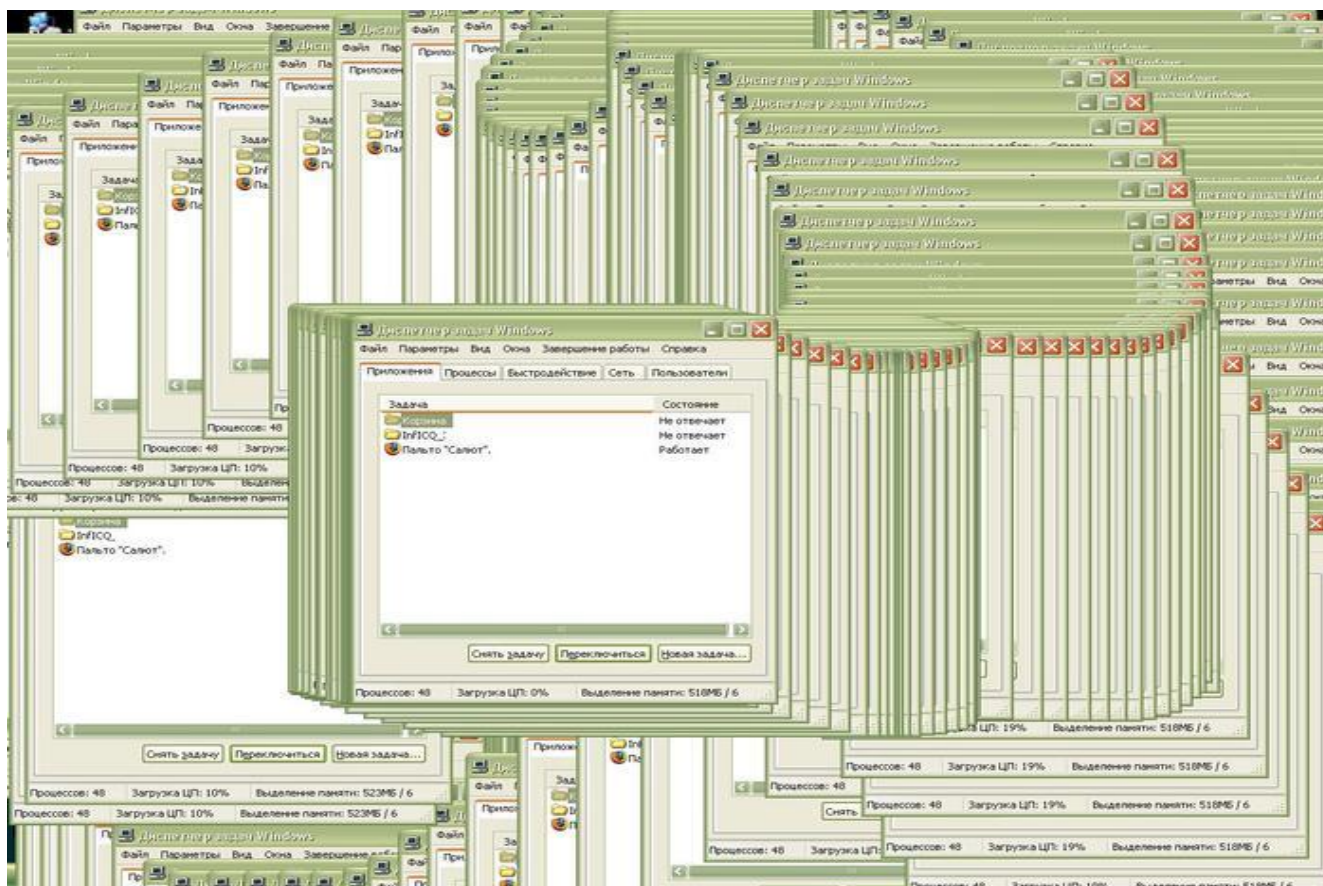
Диспетчер задач Windows

Файл Параметры Вид Окна Завершение работы Справка

Приложения | Процессы | Быстродействие | Сеть | Пользователи

| Задача | Состояние |
|---|---|
| Корзина | Не отвечает |
| InfICQ_ | Не отвечает |
| Пальто "Салют". | Работает |

Снять задачу | Переключиться | Новая задача...

Процессов: 48 | Загрузка ЦП: 0% | Выделение памяти: 518МБ / 6

Корзина
InfICQ_
Пальто "Салют".

Снять задачу | Переключиться | Новая задача...

Процессов: 48 | Загрузка ЦП: 10% | Выделение памяти: 523МБ / 6

Процессов: 48 | Загрузка ЦП: 10% | Выделение памяти: 523МБ / 6

Процессов: 48 | Загрузка ЦП: 19% | Выделение памяти: 518МБ / 6

Процессов: 48 | Загрузка ЦП: 19% | Выделение памяти: 518МБ / 6

Процессов: 48 | Загрузка ЦП: 19% | Выделение памяти: 518МБ / 6

Процессов: 48 | Загрузка ЦП: 10%

Процессов: 48 | Загрузка ЦП: 10% | Выделение памяти

Диспетчер задач Windows
Файл Параметры Вид Окна Завершение работы